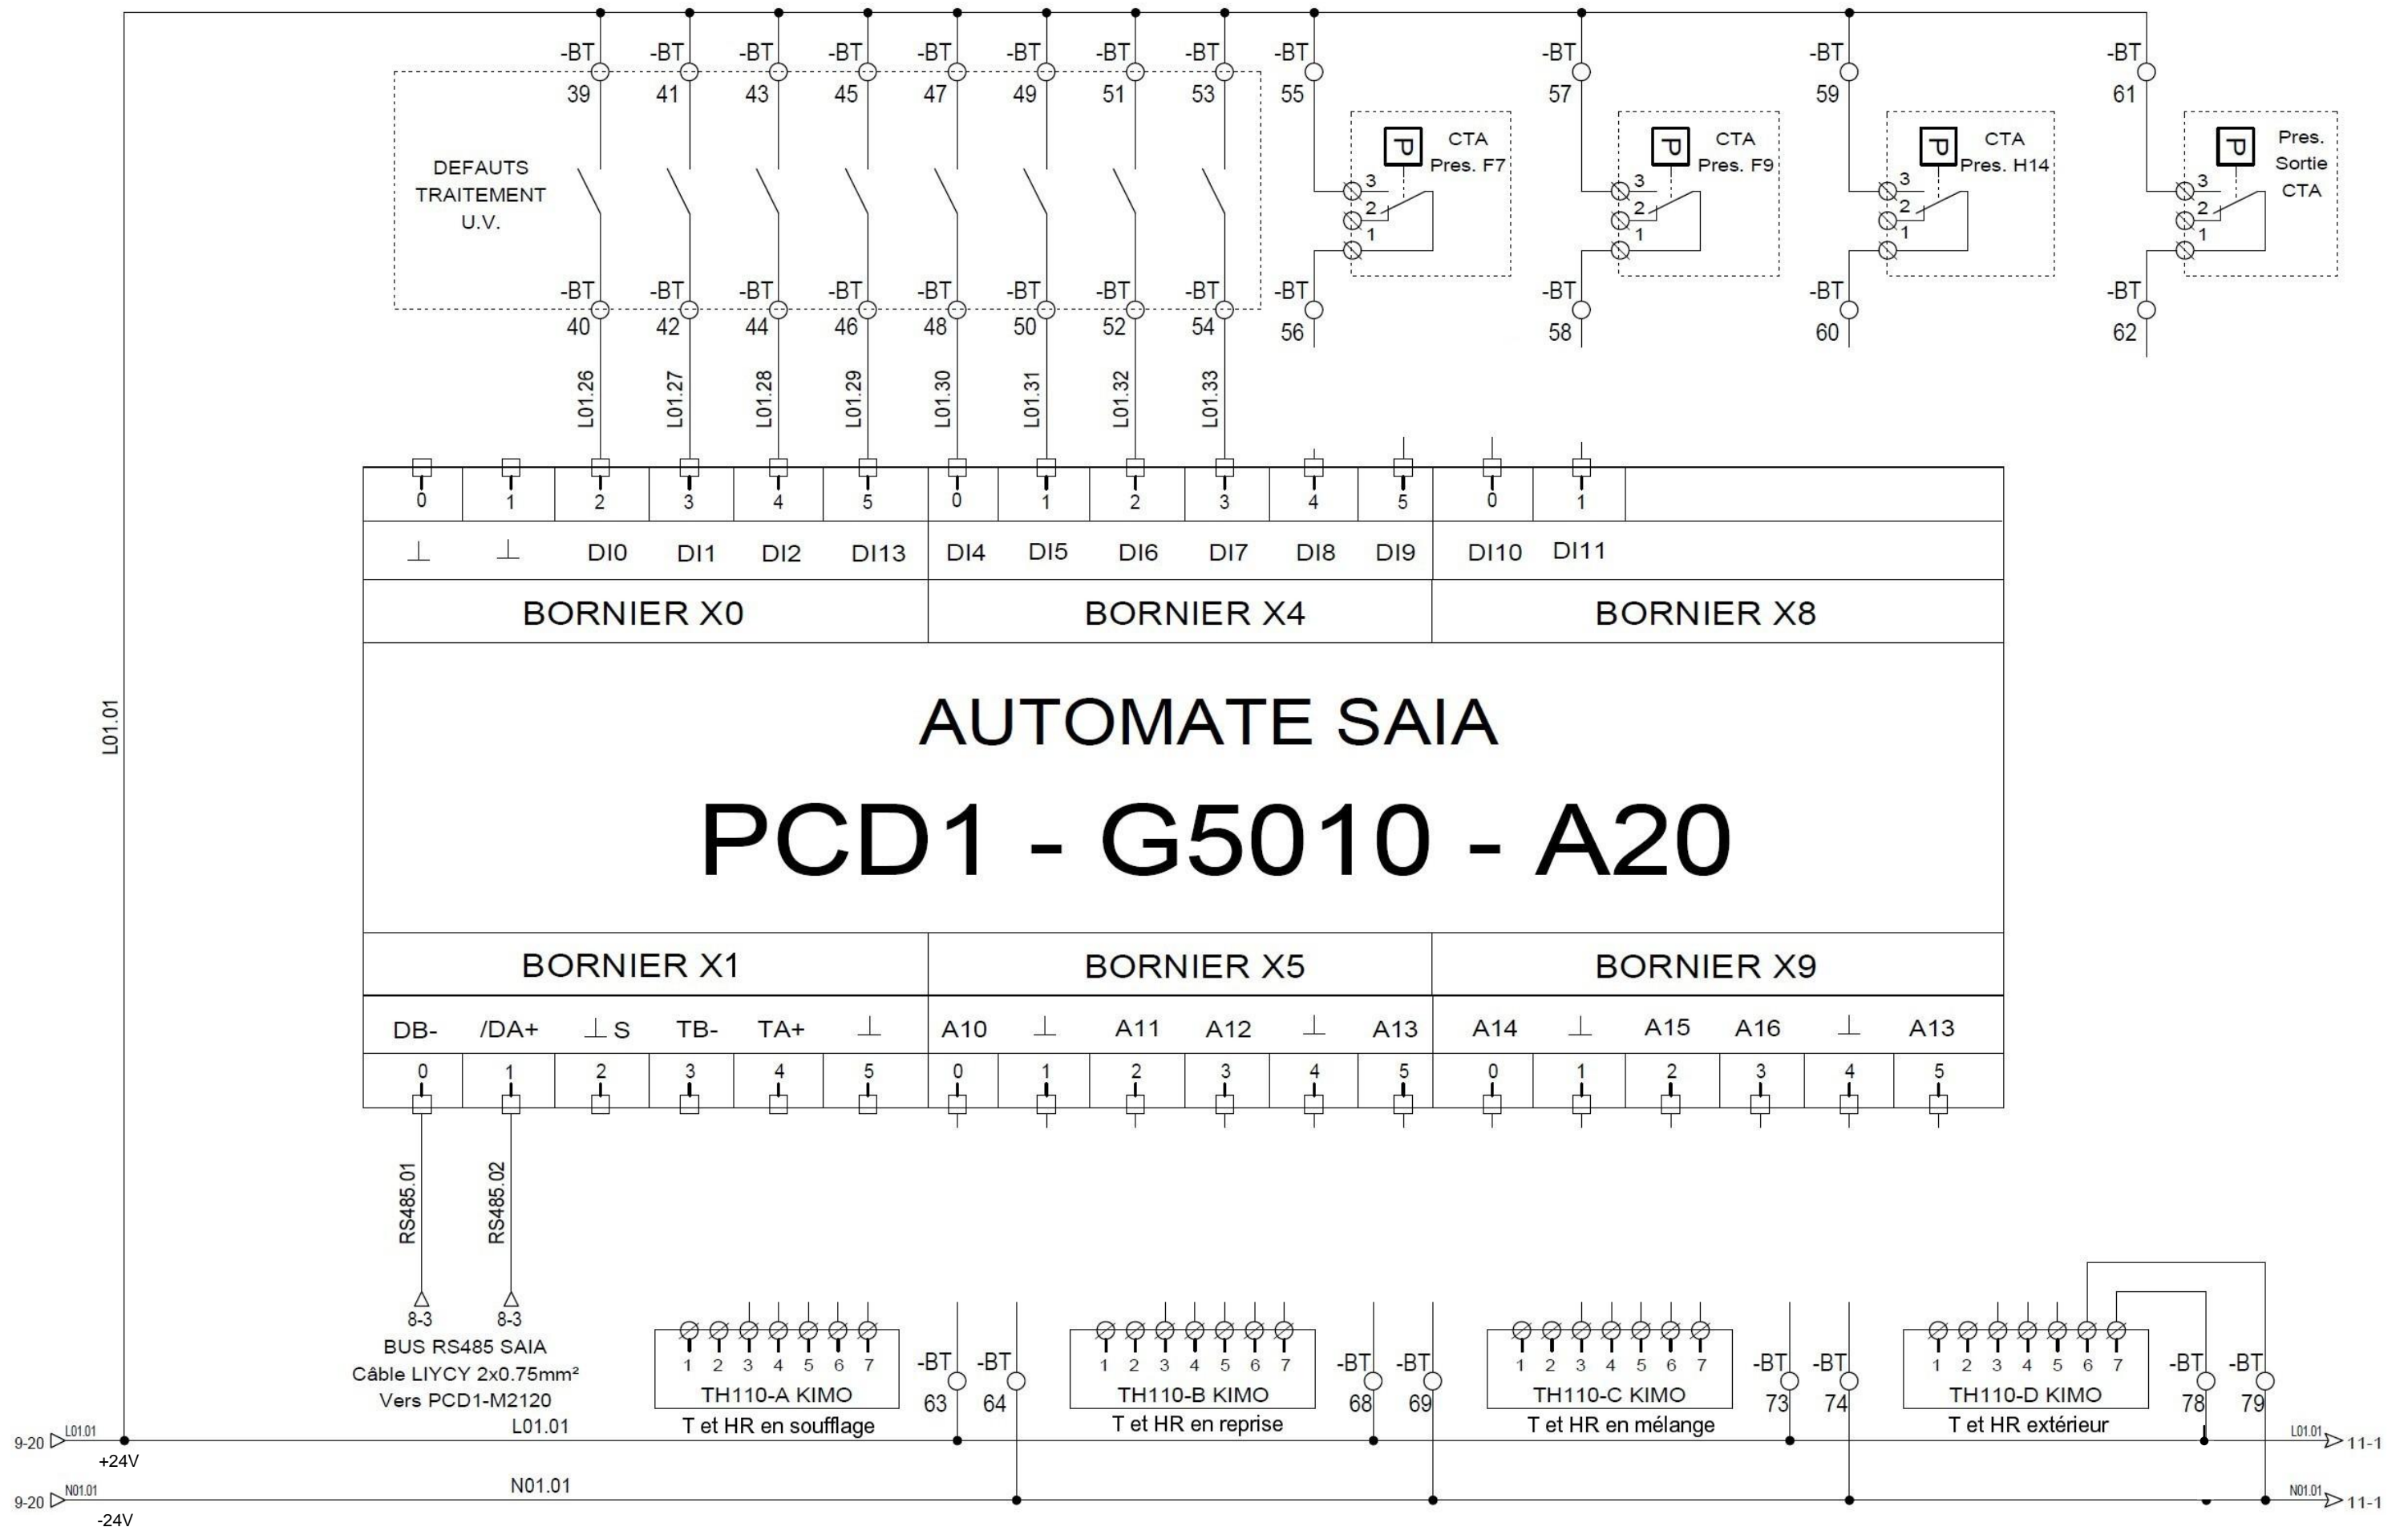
-BT 39 -BT 41 -BT 43 -BT 45 -BT 47 -BT 49 -BT 51 -BT 53 -BT 55 -BT 57 -BT 59 -BT 61

DEFAUTS TRAITEMENT U.V.

P CTA Pres. F7 3 2 1

P CTA Pres. F9 3 2 1

P CTA Pres. H14 3 2 1

P Pres. Sortie CTA 3 2 1

-BT 40 -BT 42 -BT 44 -BT 46 -BT 48 -BT 50 -BT 52 -BT 54 -BT 56 -BT 58 -BT 60 -BT 62

L01.26 L01.27 L01.28 L01.29 L01.30 L01.31 L01.32 L01.33

L01.01

| 0 | 1 | 2 | 3 | 4 | 5 | 0 | 1 | 2 | 3 | 4 | 5 | 0 | 1 |
|---|---|---|---|---|---|---|---|---|---|---|---|---|---|
| ⊥ | ⊥ | DI0 | DI1 | DI2 | DI13 | DI4 | DI5 | DI6 | DI7 | DI8 | DI9 | DI10 | DI11 |

BORNIER X0 BORNIER X4 BORNIER X8

AUTOMATE SAIA

PCD1 - G5010 - A20

BORNIER X1 BORNIER X5 BORNIER X9

| DB- | /DA+ | ⊥S | TB- | TA+ | ⊥ | A10 | ⊥ | A11 | A12 | ⊥ | A13 | A14 | ⊥ | A15 | A16 | ⊥ | A13 |
|---|---|---|---|---|---|---|---|---|---|---|---|---|---|---|---|---|---|
| 0 | 1 | 2 | 3 | 4 | 5 | 0 | 1 | 2 | 3 | 4 | 5 | 0 | 1 | 2 | 3 | 4 | 5 |

RS485.01 RS485.02

8-3 8-3

BUS RS485 SAIA
Câble LIYCY 2x0.75mm²
Vers PCD1-M2120

1 2 3 4 5 6 7 TH110-A KIMO T et HR en soufflage

-BT 63 -BT 64

1 2 3 4 5 6 7 TH110-B KIMO T et HR en reprise

-BT 68 -BT 69

1 2 3 4 5 6 7 TH110-C KIMO T et HR en mélange

-BT 73 -BT 74

1 2 3 4 5 6 7 TH110-D KIMO T et HR extérieur

-BT 78 -BT 79

9-20 L01.01 +24V L01.01 L01.01 11-1

9-20 N01.01 -24V N01.01 N01.01 11-1